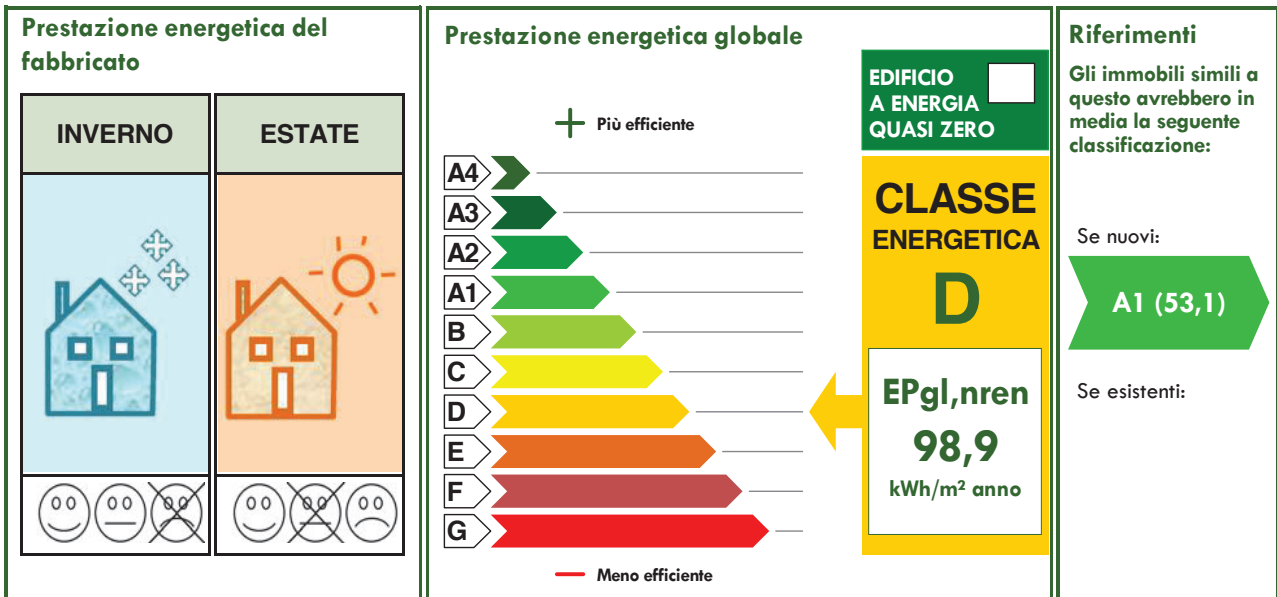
Prestazione energetica del fabbricato

| INVERNO | ESTATE |
|---|---|

Prestazione energetica globale

+ Più efficiente

A4
A3
A2
A1
B
C
D
E
F
G

— Meno efficiente

EDIFICIO A ENERGIA QUASI ZERO

CLASSE ENERGETICA
D

EPgl,nren
98,9
kWh/m² anno

Riferimenti

Gli immobili simili a questo avrebbero in media la seguente classificazione:

Se nuovi:

A1 (53,1)

Se esistenti: